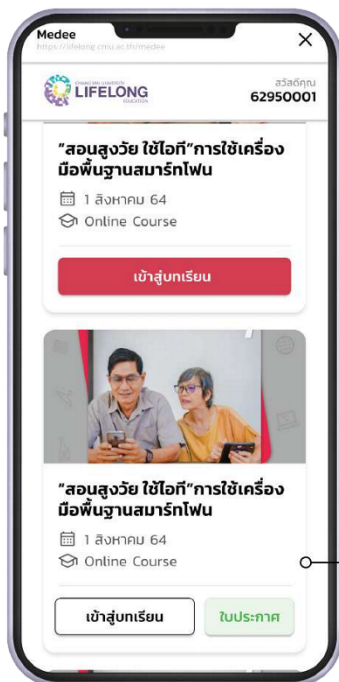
Medee
https://lifelong.cmu.ac.th/medee

×

CHIANG MAI UNIVERSITY
LIFELONG
EDUCATION

สวัสดีคุณ
62950001

"สอนสูงวัย ใช้ไอที"การใช้เครื่องมือพื้นฐานสมาร์ทโฟน

1 สิงหาคม 64

Online Course

เข้าสู่บทเรียน

"สอนสูงวัย ใช้ไอที"การใช้เครื่องมือพื้นฐานสมาร์ทโฟน

1 สิงหาคม 64

Online Course

เข้าสู่บทเรียน

ใบประกาศ